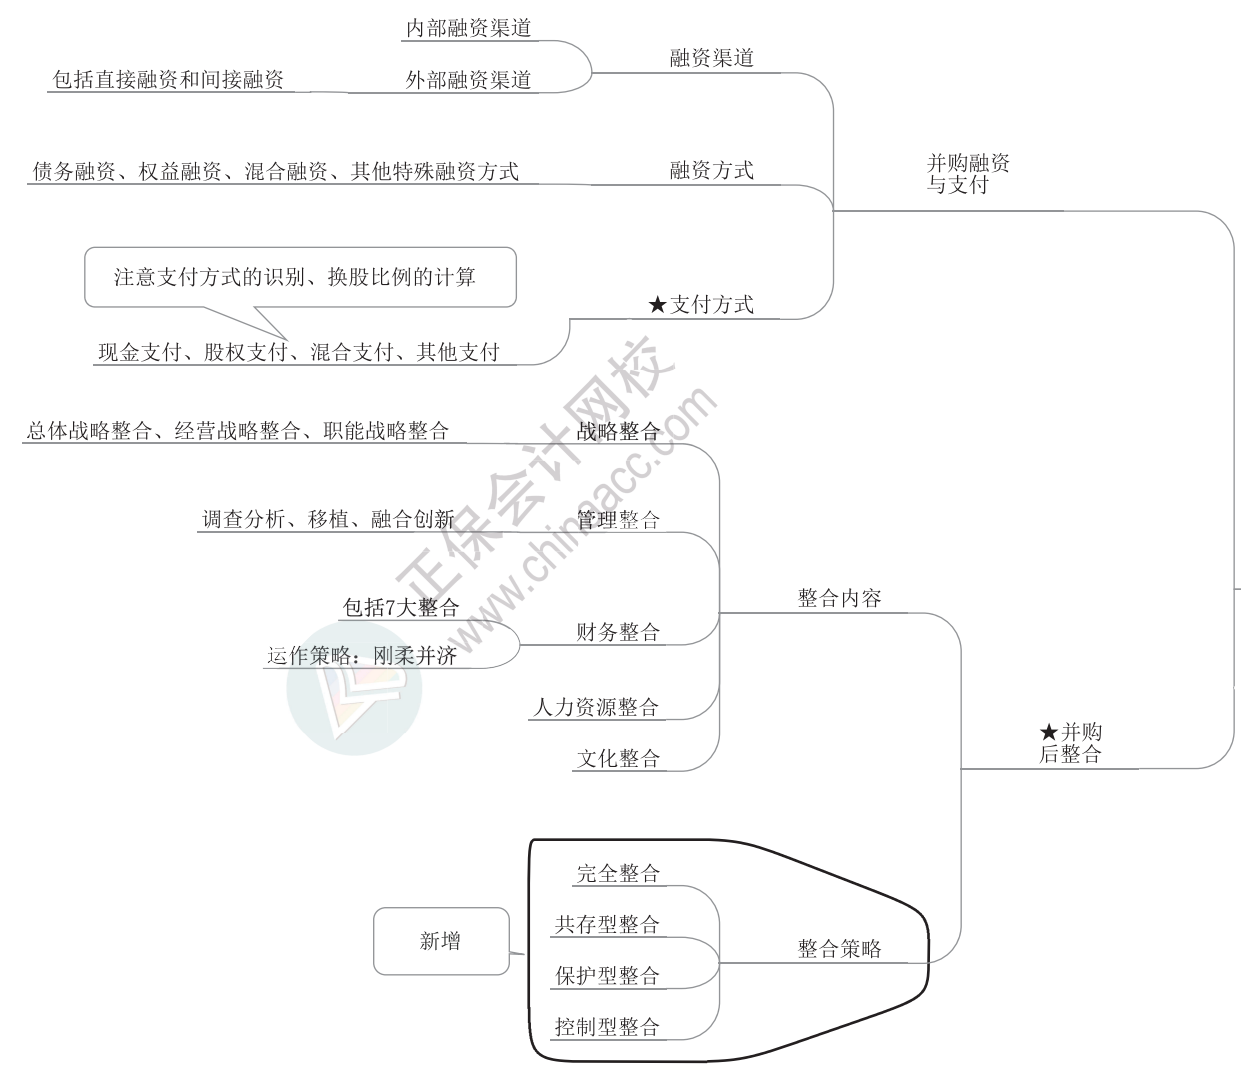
内部融资渠道

包括直接融资和间接融资

外部融资渠道

融资渠道

债务融资、权益融资、混合融资、其他特殊融资方式

融资方式

并购融资与支付

注意支付方式的识别、换股比例的计算

★支付方式

现金支付、股权支付、混合支付、其他支付

总体战略整合、经营战略整合、职能战略整合

战略整合

调查分析、移植、融合创新

管理整合

包括7大整合

运作策略：刚柔并济

财务整合

整合内容

人力资源整合

文化整合

★并购后整合

完全整合

共存型整合

新增

整合策略

保护型整合

控制型整合

正保会计网校
www.chinaacc.com